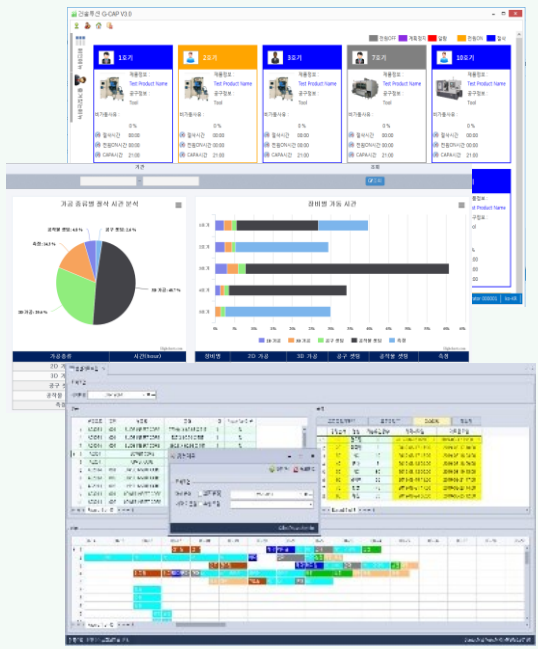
건설루션 G-CAP V3.0

전원OFF | 계획정지 | 알람 | 전원ON | 절삭

1호기
제품정보
Test Product Name
공구정보
Tool
비가동사유 :
0%
절삭시간 00:00
전원ON시간 00:00
CAPA시간 21:00

2호기
제품정보
Test Product Name
공구정보
Tool
비가동사유 :
0%
절삭시간 00:00
전원ON시간 00:00
CAPA시간 21:00

3호기
제품정보
Test Product Name
공구정보
Tool
비가동사유 :
0%
절삭시간 00:00
전원ON시간 00:00
CAPA시간 21:00

7호기
제품정보
Test Product Name
공구정보
Tool
비가동사유 :
0%
절삭시간 00:00
전원ON시간 00:00
CAPA시간 21:00

10호기
제품정보
Test Product Name
공구정보
Tool
비가동사유 :
0%
절삭시간 00:00
전원ON시간 00:00
CAPA시간 21:00

가공 종류별 점삭 시간 분석

장비별 가동 시간

가공종류 | 시간(hour)

2D 가

3D 가

공구 셋

공작물

측정

장비명 | 2D 가공 | 3D 가공 | 공구 셋팅 | 공작물 셋팅 | 측정

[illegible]